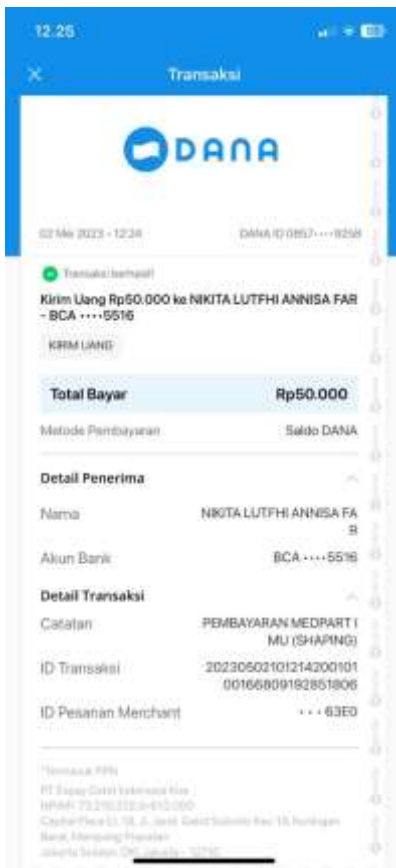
12.25

Transaksi

DANA

02 Mei 2023 · 12:24

DANA ID 0857····9258

Transaksi berhasil

Kirim Uang Rp50.000 ke NIKITA LUTFHI ANNISA FAR - BCA ····5516

KIRIM UANG

Total Bayar
Rp50.000

Metode Pembayaran
Saldo DANA

Detail Penerima

Nama
NIKITA LUTFHI ANNISA FAR

Akun Bank
BCA ····5516

Detail Transaksi

Catatan
PEMBAYARAN MEDPART IMU (SHAPING)

ID Transaksi
2023050210121420010100166809192851806

ID Pesanan Merchant
···63E0

*Termasuk PPN
PT Espay Debit Indonesia Koe
NPWP: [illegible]
Capital Place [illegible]
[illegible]
Jakarta Selatan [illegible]